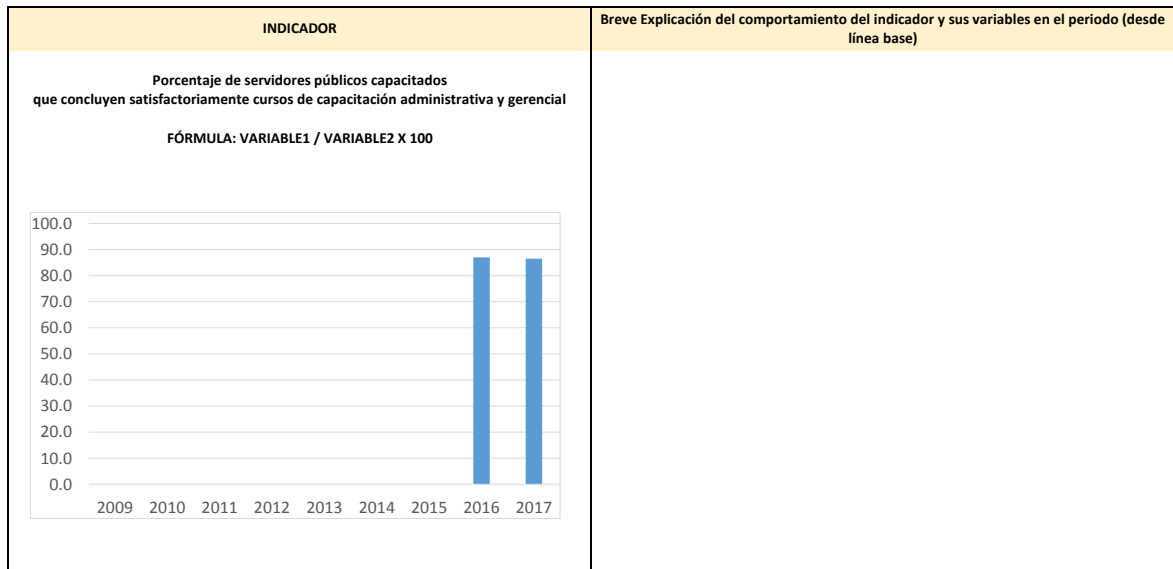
| INDICADOR | Breve Explicación del comportamiento del indicador y sus variables en el periodo (desde línea base) |
|---|---|

Porcentaje de servidores públicos capacitados que concluyen satisfactoriamente cursos de capacitación administrativa y gerencial

FÓRMULA: VARIABLE1 / VARIABLE2 X 100

100.0
90.0
80.0
70.0
60.0
50.0
40.0
30.0
20.0
10.0
0.0
2009 2010 2011 2012 2013 2014 2015 2016 2017